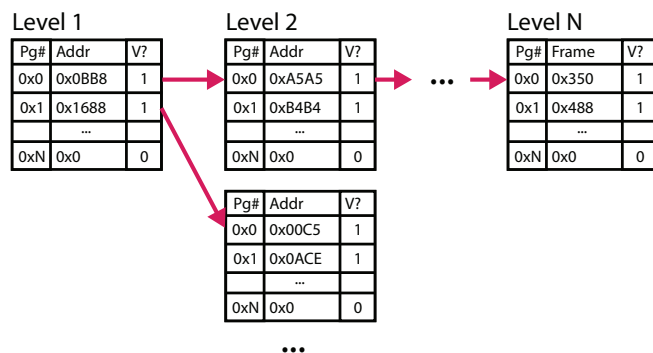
Level 1

| Pg# | Addr | V? |
|---|---|---|
| 0x0 | 0x0BB8 | 1 |
| 0x1 | 0x1688 | 1 |
| | ... | |
| 0xN | 0x0 | 0 |

Level 2

| Pg# | Addr | V? |
|---|---|---|
| 0x0 | 0xA5A5 | 1 |
| 0x1 | 0xB4B4 | 1 |
| | ... | |
| 0xN | 0x0 | 0 |

...

Level N

| Pg# | Frame | V? |
|---|---|---|
| 0x0 | 0x350 | 1 |
| 0x1 | 0x488 | 1 |
| | ... | |
| 0xN | 0x0 | 0 |

| Pg# | Addr | V? |
|---|---|---|
| 0x0 | 0x00C5 | 1 |
| 0x1 | 0x0ACE | 1 |
| | ... | |
| 0xN | 0x0 | 0 |

...